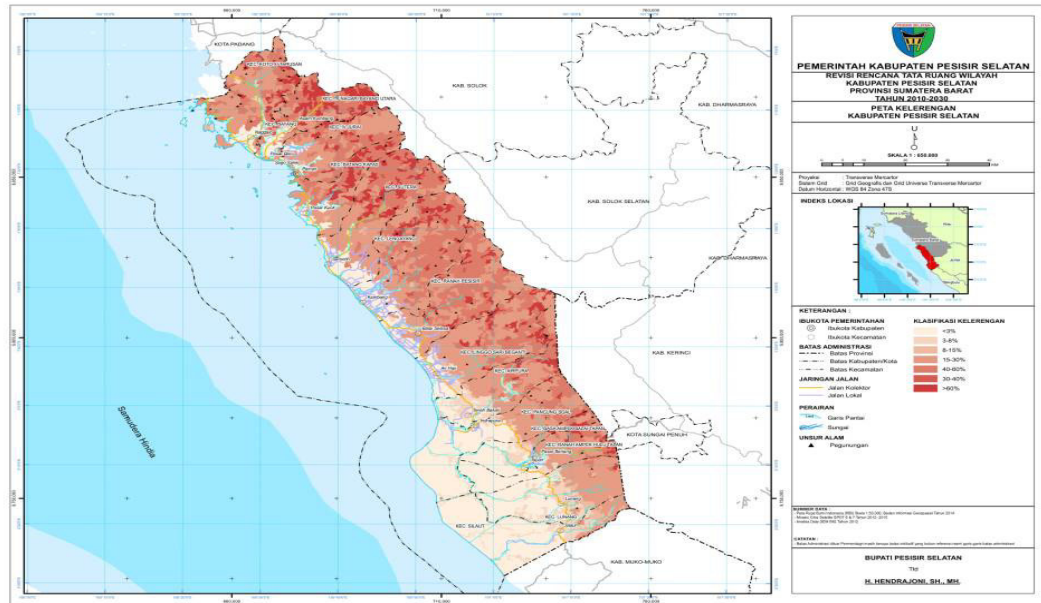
KOTA PADANG

KAB. SOLOK

KAB. DHARMASRAYA

KAB. SOLOK SELATAN

KAB. DHARMASRAYA

KAB. KERINCI

KOTA SUNGAI PENUH

KAB. MUKO-MUKO

KEC. SILAUT

KEC. LUNANG

Samudera Hindia

KEC. KOTO XI TARUSAN

KEC. BAYANG

KEC. IV JURAI

KEC. BATANG KAPAS

KEC. SUTERA

KEC. LENGAYANG

KEC. RANAH PESISIR

KEC. LINGGO SARI BAGANTI

KEC. AIRPURA

KEC. PANCUNG SOAL

KEC. BASA AMPEK BALAI TAPAN

KEC. RANAH AMPEK HULU TAPAN

PEMERINTAH KABUPATEN PESISIR SELATAN

REVISI RENCANA TATA RUANG WILAYAH
KABUPATEN PESISIR SELATAN
PROVINSI SUMATERA BARAT
TAHUN 2010-2030

PETA KELERENGAN
KABUPATEN PESISIR SELATAN

U

SKALA 1 : 650.000

Proyeksi : Transverse Mercartor
Sistem Grid : Grid Geografis dan Grid Universal Transverse Mercartor
Datum Horizontal : WGS 84 Zona 47S

INDEKS LOKASI

KETERANGAN :

IBUKOTA PEMERINTAHAN
Ibukota Kabupaten
Ibukota Kecamatan

BATAS ADMINISTRASI
Batas Provinsi
Batas Kabupaten/Kota
Batas Kecamatan

JARINGAN JALAN
Jalan Kolektor
Jalan Lokal

PERAIRAN
Garis Pantai
Sungai

UNSUR ALAM
Pegunungan

KLASIFIKASI KELERENGAN
<3%
3-8%
8-15%
15-30%
40-60%
30-40%
>60%

SUMBER DATA :
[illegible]

CATATAN :
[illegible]

BUPATI PESISIR SELATAN
Ttd
H. HENDRAJONI, SH., MH.